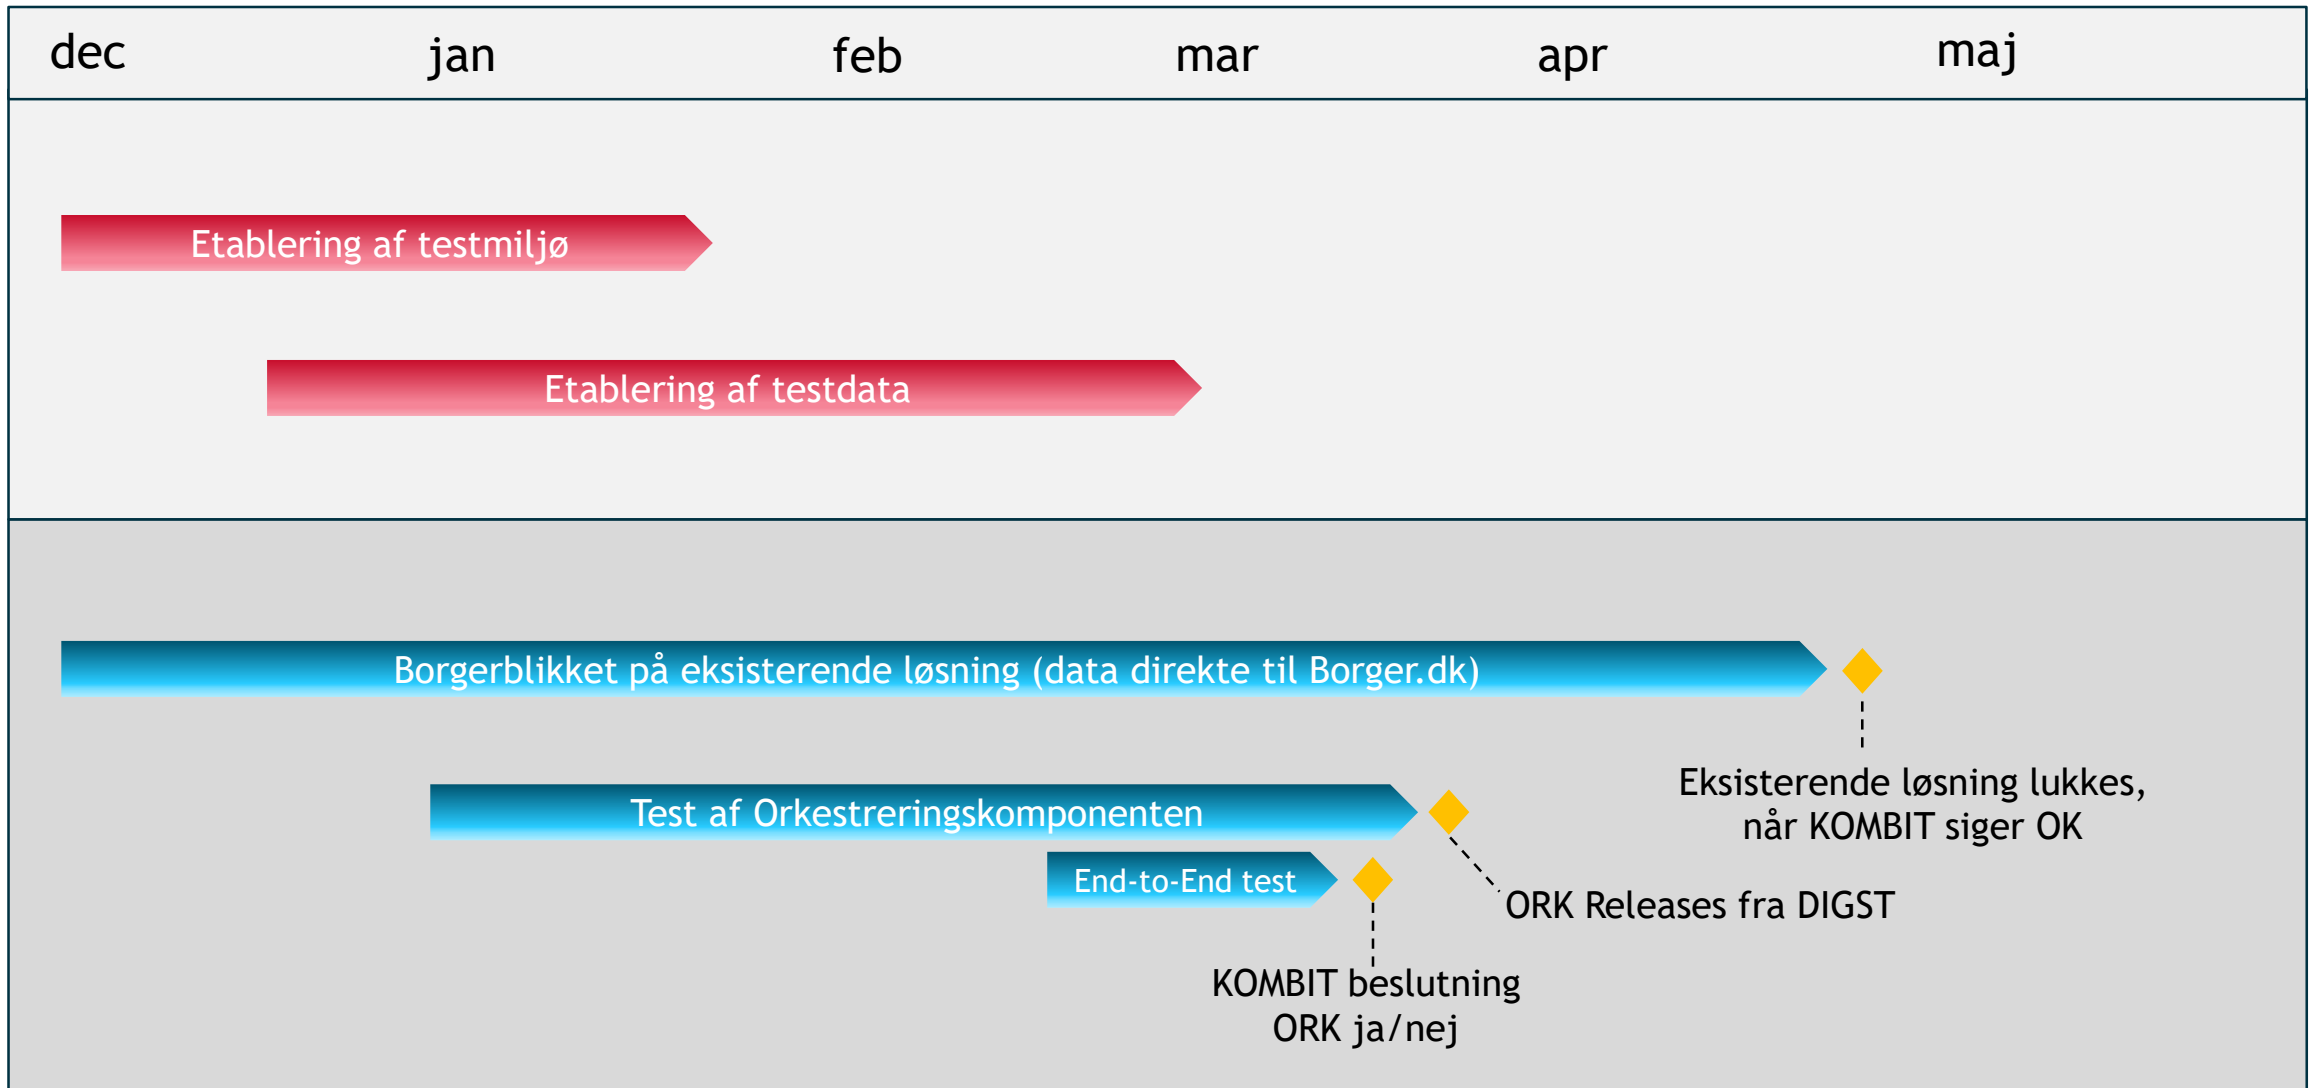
dec jan feb mar apr maj

Etablering af testmiljø

Etablering af testdata

Borgerblikket på eksisterende løsning (data direkte til Borger.dk)

Eksisterende løsning lukkes, når KOMBIT siger OK

Test af Orkestreringskomponenten

End-to-End test

ORK Releases fra DIGST

KOMBIT beslutning ORK ja/nej